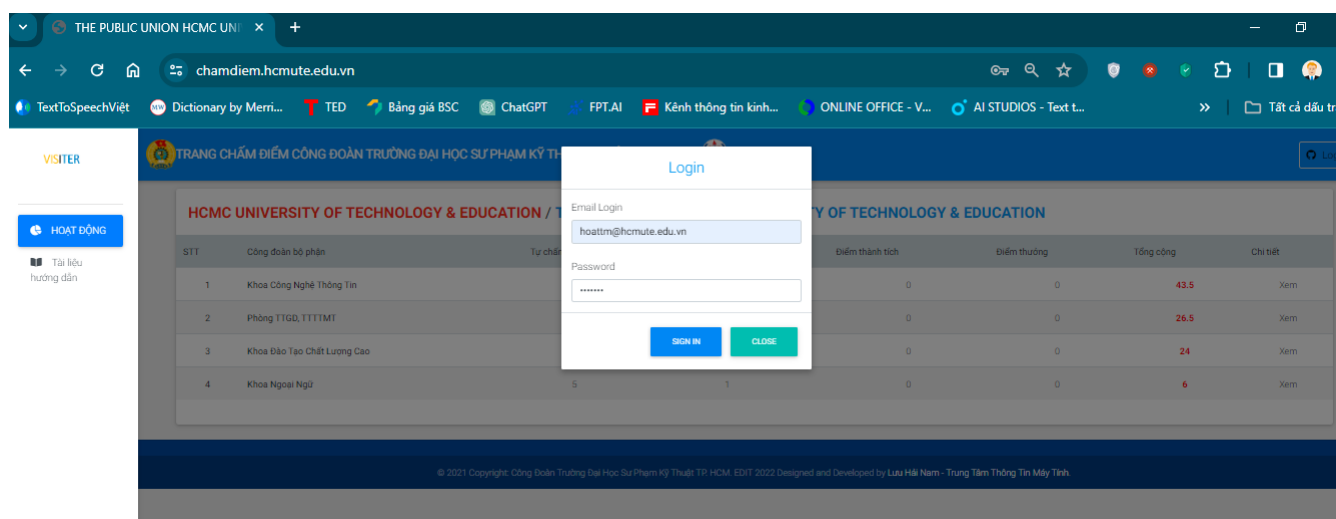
THE PUBLIC UNION HCMC UNI ×
+
chamdiem.hcmute.edu.vn
TextToSpeechViệt
Dictionary by Merri...
TED
Bảng giá BSC
ChatGPT
FPT.AI
Kênh thông tin kinh...
ONLINE OFFICE - V...
AI STUDIOS - Text t...
»
Tất cả dấu tr

VISITER
HOẠT ĐỘNG
Tài liệu hướng dẫn

TRANG CHẤM ĐIỂM CÔNG ĐOÀN TRƯỜNG ĐẠI HỌC SƯ PHẠM KỸ TH

HCMC UNIVERSITY OF TECHNOLOGY & EDUCATION / T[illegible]Y OF TECHNOLOGY & EDUCATION

| STT | Công đoàn bộ phận | Tự chấ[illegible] | | Điểm thành tích | Điểm thưởng | Tổng cộng | Chi tiết |
|---|---|---|---|---|---|---|---|
| 1 | Khoa Công Nghệ Thông Tin | | | 0 | 0 | 43.5 | Xem |
| 2 | Phòng TTGD, TTTTMT | | | 0 | 0 | 26.5 | Xem |
| 3 | Khoa Đào Tạo Chất Lượng Cao | | | 0 | 0 | 24 | Xem |
| 4 | Khoa Ngoại Ngữ | 5 | 1 | 0 | 0 | 6 | Xem |

Login
Email Login
hoattm@hcmute.edu.vn
Password
•••••••
SIGN IN
CLOSE

© 2021 Copyright: Công Đoàn Trường Đại Học Sư Phạm Kỹ Thuật TP. HCM. EDIT 2022 Designed and Developed by Lưu Hải Nam - Trung Tâm Thông Tin Máy Tính.